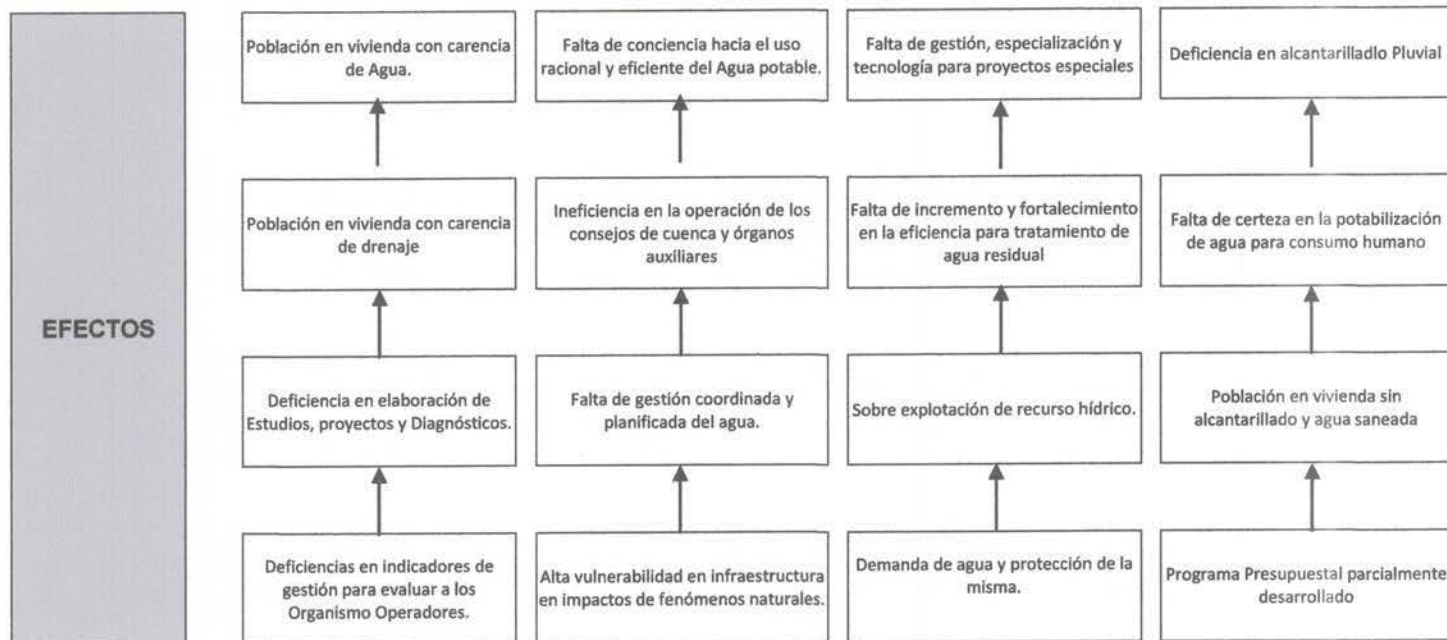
EFECTOS

Población en vivienda con carencia de Agua.

Población en vivienda con carencia de drenaje

Deficiencia en elaboración de Estudios, proyectos y Diagnósticos.

Deficiencias en indicadores de gestión para evaluar a los Organismo Operadores.

Falta de conciencia hacia el uso racional y eficiente del Agua potable.

Ineficiencia en la operación de los consejos de cuenca y órganos auxiliares

Falta de gestión coordinada y planificada del agua.

Alta vulnerabilidad en infraestructura en impactos de fenómenos naturales.

Falta de gestión, especialización y tecnología para proyectos especiales

Falta de incremento y fortalecimiento en la eficiencia para tratamiento de agua residual

Sobre explotación de recurso hídrico.

Demanda de agua y protección de la misma.

Deficiencia en alcantarilladlo Pluvial

Falta de certeza en la potabilización de agua para consumo humano

Población en vivienda sin alcantarillado y agua saneada

Programa Presupuestal parcialmente desarrollado